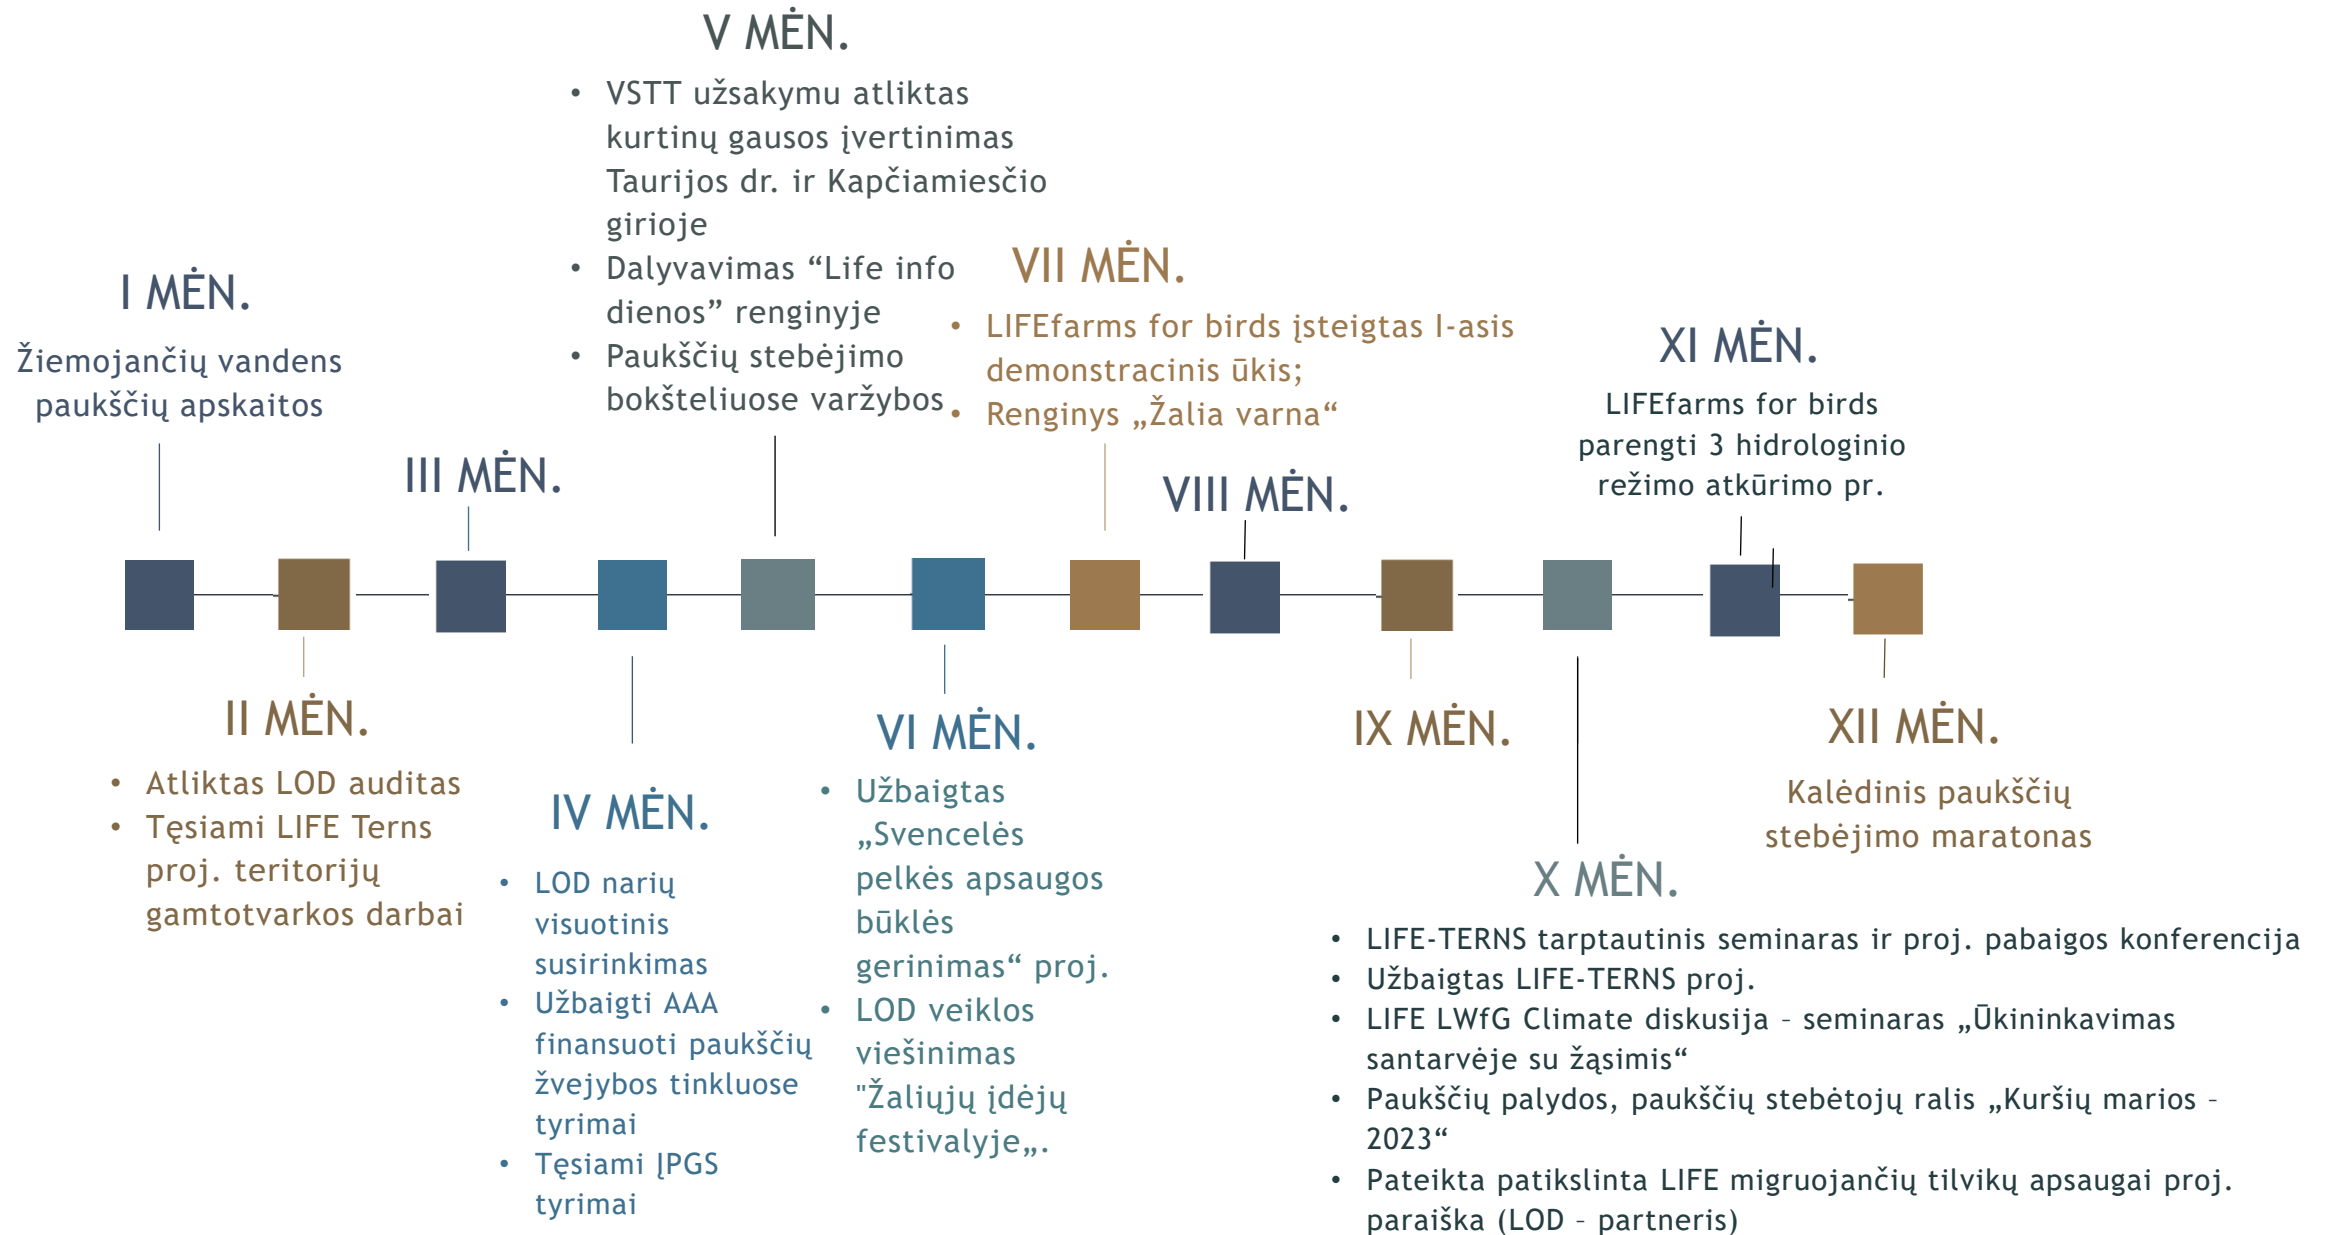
V MĖN.

- VSTT užsakymu atliktas kurtinų gausos įvertinimas Taurijos dr. ir Kapčiamiesčio girioje
- Dalyvavimas “Life info dienos” renginyje
- Paukščių stebėjimo bokšteliuose varžybos

I MĖN.

Žiemojančių vandens paukščių apskaitos

VII MĖN.

- LIFEfarms for birds įsteigtas I-asis demonstracinis ūkis;
- Renginys „Žalia varna“

XI MĖN.

LIFEfarms for birds parengti 3 hidrologinio režimo atkūrimo pr.

III MĖN.

VIII MĖN.

II MĖN.

- Atliktas LOD auditas
- Tęsiami LIFE Terns proj. teritorijų gamtotvarkos darbai

IV MĖN.

- LOD narių visuotinis susirinkimas
- Užbaigti AAA finansuoti paukščių žvejybos tinkluose tyrimai
- Tęsiami ĮPGS tyrimai

VI MĖN.

- Užbaigtas „Svencelės pelkės apsaugos būklės gerinimas“ proj.
- LOD veiklos viešinimas "Žaliųjų idėjų festivalyje„.

IX MĖN.

XII MĖN.

Kalėdinis paukščių stebėjimo maratonas

X MĖN.

- LIFE-TERNS tarptautinis seminaras ir proj. pabaigos konferencija
- Užbaigtas LIFE-TERNS proj.
- LIFE LWfG Climate diskusija – seminaras „Ūkininkavimas santarvėje su žąsimis“
- Paukščių palydos, paukščių stebėtojų ralis „Kuršių marios - 2023“
- Pateikta patikslinta LIFE migruojančių tilvikų apsaugai proj. paraiška (LOD – partneris)